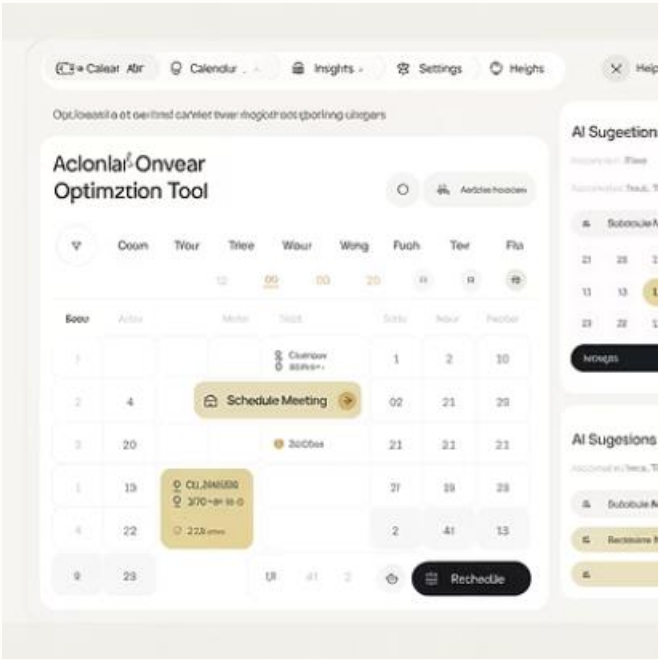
Caleal Abr
Calendur
Insights
Settings
Heighs
Help

Optioaatia ot eertied carvier twar mogiothacgborlng ulegers

Aclonlar Onvear Optimztion Tool

Aeticlee hoacen

Coon
Tour
Tiee
Waur
Wong
Fuoh
Tew
Fla

12
00
00
20

Boou

Schedule Meeting

1
2
10
4
02
21
20
21
21
21
13
27
19
27
22
2
41
13
9
23

Rechedle

AI Sugeetion

AI Sugesions